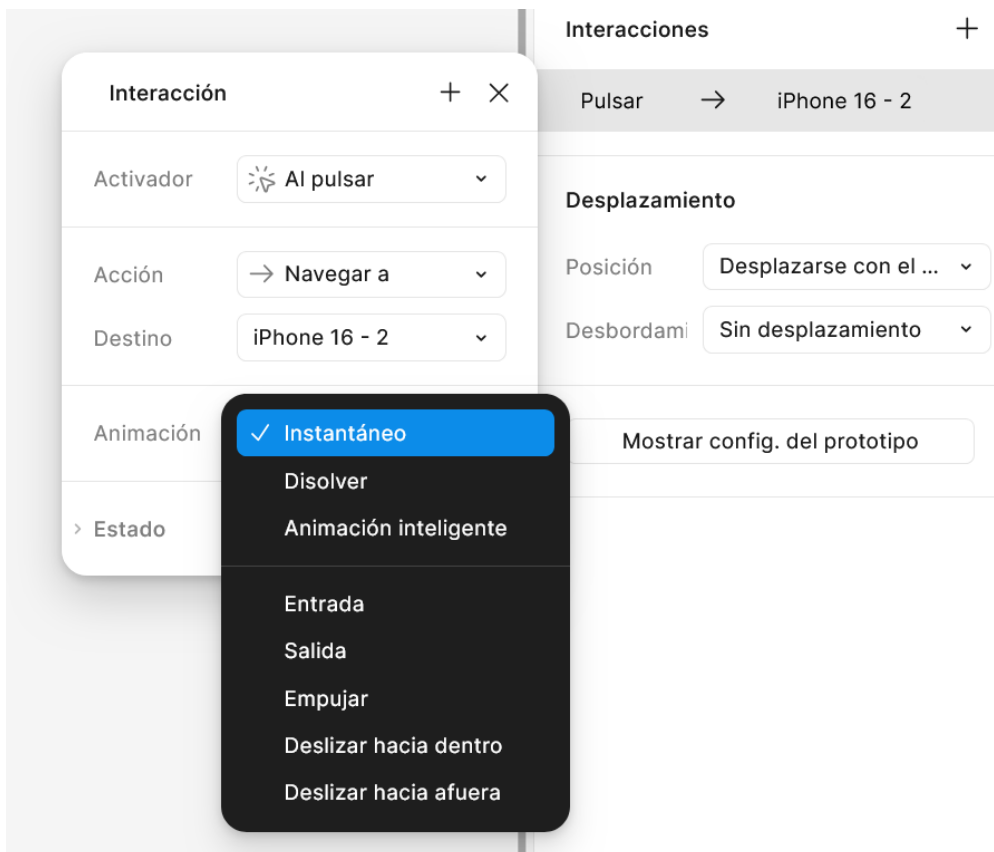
Interacción + ×

Activador Al pulsar

Acción → Navegar a

Destino iPhone 16 - 2

Animación

✓ Instantáneo
Disolver
Animación inteligente

Entrada
Salida
Empujar
Deslizar hacia dentro
Deslizar hacia afuera

› Estado

Interacciones +

Pulsar → iPhone 16 - 2

Desplazamiento

Posición Desplazarse con el ...

Desbordami Sin desplazamiento

Mostrar config. del prototipo